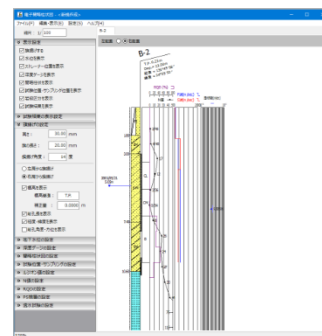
ファイル(F) 編集・表示(E) 設定(S) ヘルプ(H)

縮尺 1/ 100

表示設定
□ 陰影付き
☑ 水位を表示
☑ スケールバー位置を表示
☑ 深度データを表示
☑ 標準貫入を表示
☑ 試験位置・サンプリング位置を表示
☑ 記事を表示
☑ 試験結果を表示

試験結果の表示設定
柱状図の設定
幅さ: 30.00 mm
記入幅さ: 20.00 mm
描画の角度: 44 度
○ 左側から描画
● 右側から描画
☑ 標高を表示
標高基準: T.P.
標高値: 0.0000 m
☑ 地層名を表示
□ 記号・略語を表示
□ 地層名を表示

地下水位の設定
深度データの設定
標準貫入試験の設定
試験位置・サンプリングの設定
孔内水位の設定
N値の設定
記事の設定
地質区分の設定
孔内検層の設定
透水試験の設定

B-2